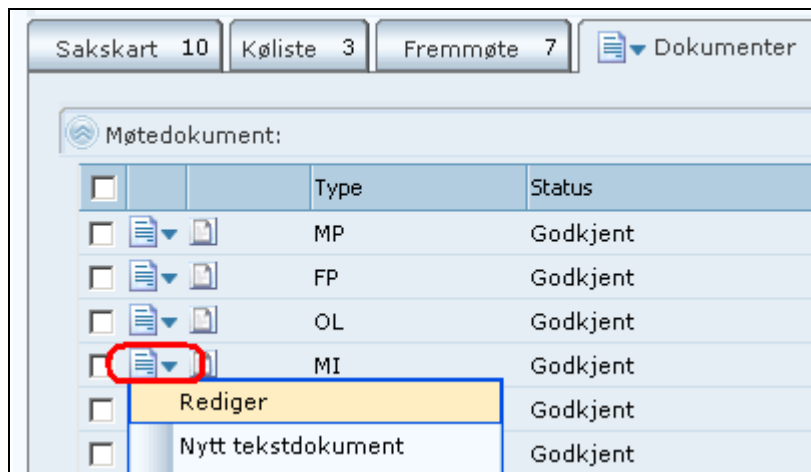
Sakskart 10 | Køliste 3 | Fremmøte 7 | Dokumenter

Møtedokument:

| | | | Type | Status |
|---|---|---|---|---|
| | | | MP | Godkjent |
| | | | FP | Godkjent |
| | | | OL | Godkjent |
| | | | MI | Godkjent |
| | | | | Godkjent |
| | | | | Godkjent |

Rediger
Nytt tekstdokument